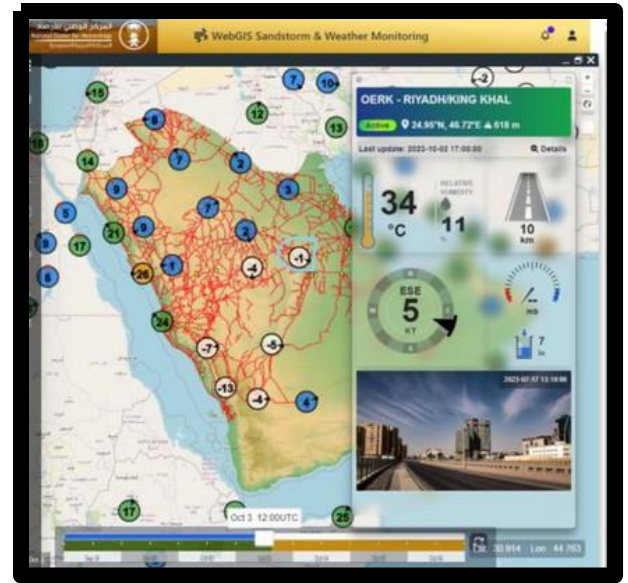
المركز الوطني للأرصاد
National Center for Meteorology

WebGIS Sandstorm & Weather Monitoring

OERK - RIYADH/KING KHAL

Active 24.95°N, 46.72°E 618 m

Last update: 2023-10-02 17:00:00

Details

34 °C

RELATIVE HUMIDITY 11 %

10 km

ESE 5 KT

mb

7 in

2023-07-17 13:10:00

Oct 3 12:00UTC

Lat: 30.914 Lon: 44.763

15 7 10 -2 8 12 19 14 7 2 9 3 5 7 9 21 2 17 9 -1 8 26 1 -4 24 -7 -5 -13 -4 4 17 25